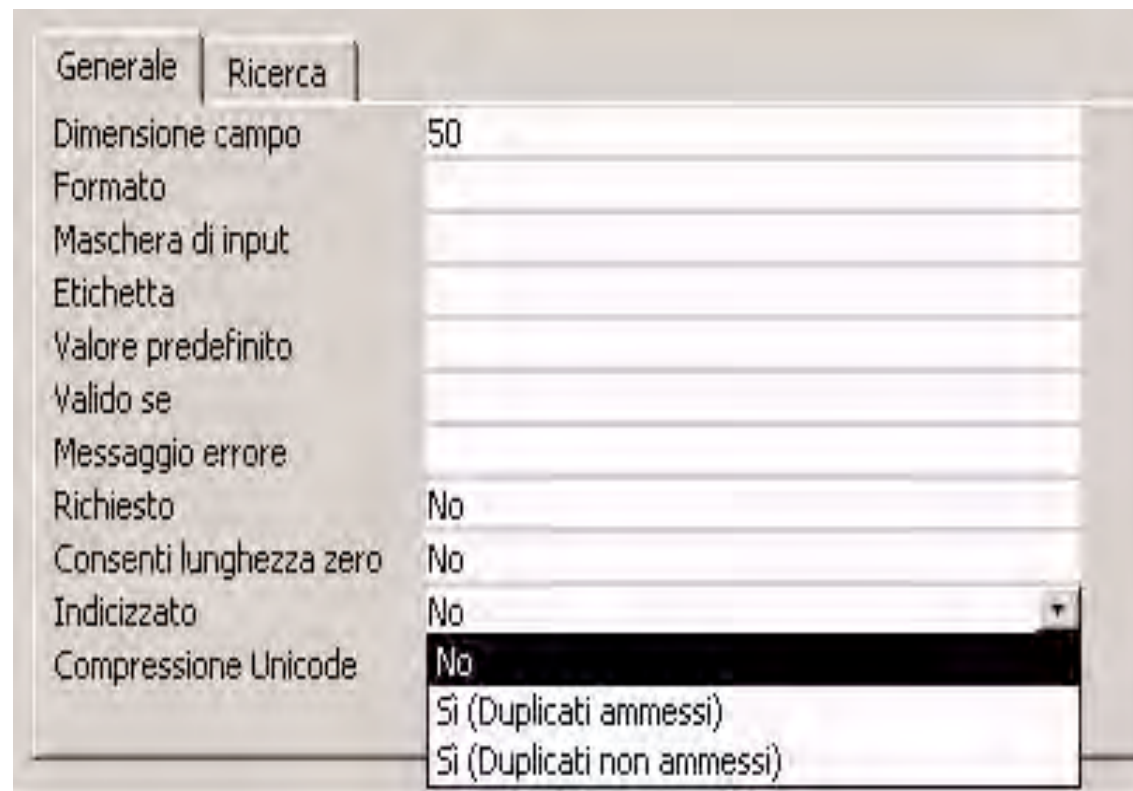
Generale | Ricerca

| | |
|---|---|
| Dimensione campo | 50 |
| Formato | |
| Maschera di input | |
| Etichetta | |
| Valore predefinito | |
| Valido se | |
| Messaggio errore | |
| Richiesto | No |
| Consenti lunghezza zero | No |
| Indicizzato | No |
| Compressione Unicode | No |

Sì (Duplicati ammessi)
Sì (Duplicati non ammessi)